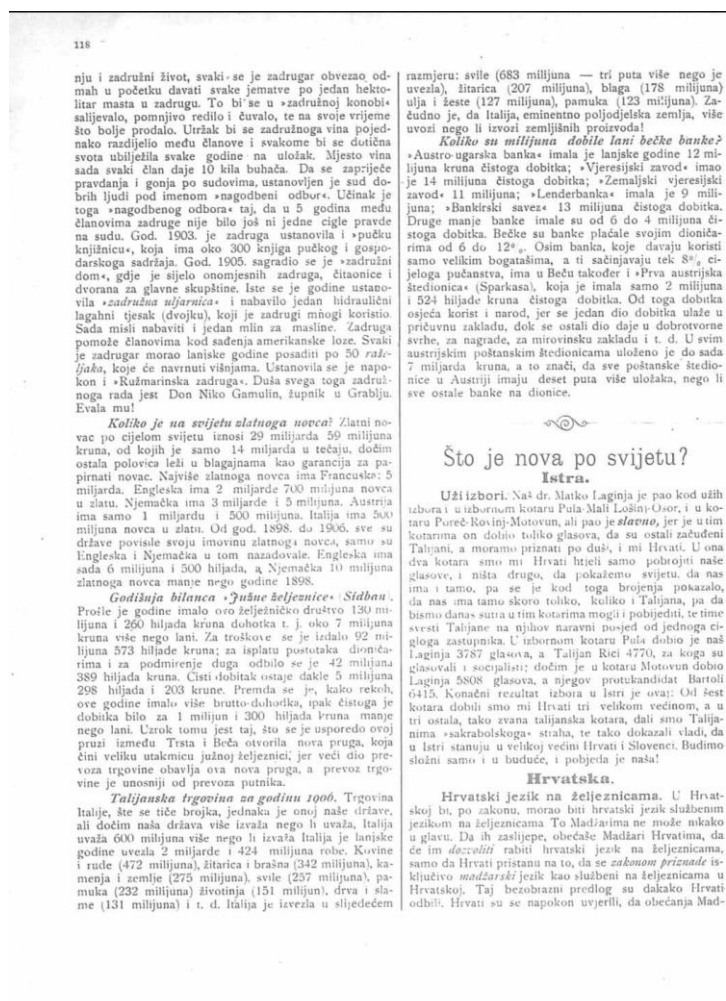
118

nju i zadružni život, svaki se je zadrugar obvezao odmah u početku davati svake jemátve po jedan hektolitar masta u zadrugu. To bi se u »zadružnoj konobi« salijevalo, pomnjivo redilo i čuvalo, te na svoje vrijeme što bolje prodalo. Utržak bi se zadružnoga vina pojednako razdijelio među članove i svakome bi se dotična svota ubilježila svake godine na uložak. Mjesto vina sada svaki član daje 10 kila buhača. Da se zapriječe pravdanja i gonja po sudovima, ustanovljen je sud dobrih ljudi pod imenom »nagodbeni odbor«. Učinak je toga »nagodbenog odbora« taj, da u 5 godina među članovima zadruge nije bilo još ni jedne cigle pravde na sudu. God. 1903. je zadruga ustanovila i »pučku knjižnicu«, koja ima oko 300 knjiga pučkog i gospodarskoga sadržaja. God. 1905. sagradio se je »zadružni dom«, gdje je sijelo onomjesnih zadruga, čitaonice i dvorana za glavne skupštine. Iste se je godine ustanovila »zadružna uljarnica« i nabavilo jedan hidraulični lagahni tijesak (dvojku), koji je zadrugi mnogi koristio. Sada misli nabaviti i jedan mlin za masline. Zadruga pomože članovima kod sađenja amerikanske loze. Svaki je zadrugar morao lanjske godine posaditi po 50 rašljaka, koje će navrnuti višnjama. Ustanovila se je napokon i »Kužmarinska zadruga«. Duša svega toga zadružnoga rada jest Don Niko Gamulin, župnik u Grablju. Evala mu!

Koliko je na svijetu zlatnoga novca? Zlatni novac po cijelom svijetu iznosi 29 milijarda 59 milijuna kruna, od kojih je samo 14 milijarda u tečaju, dočim ostala polovica leži u blagajnama kao garancija za papirnati novac. Najviše zlatnoga novca ima Francuska: 5 milijarda. Engleska ima 2 milijarde 700 milijuna novca u zlatu. Njemačka ima 3 milijarde i 5 milijuna. Austrija ima samo 1 milijardu i 500 milijuna. Italija ima 500 milijuna novca u zlatu. Od god. 1898. do 1906. sve su države povisile svoju imovinu zlatnoga novca, samo su Engleska i Njemačka u tom nazadovale. Engleska ima sada 6 milijuna i 500 hiljada, a Njemačka 10 milijuna zlatnoga novca manje nego godine 1898.

Godišnja bilanca »Južne željeznice« (Südbahn). Prošle je godine imalo ovo željezničko društvo 130 milijuna i 260 hiljada kruna dohotka t. j. oko 7 milijuna kruna više nego lani. Za troškove se je izdalo 92 milijuna 573 hiljade kruna; za isplatu postotaka dioničarima i za podmirenje duga odbilo se je 42 milijuna 389 hiljada kruna. Čisti dobitak ostaje dakle 5 milijuna 298 hiljada i 203 krune. Premda se je, kako rekoh, ove godine imalo više brutto-dohodka, ipak čistoga je dobitka bilo za 1 milijun i 300 hiljada kruna manje nego lani. Uzrok tomu jest taj, što se je uporedo ovoj pruzi između Trsta i Beča otvorila nova pruga, koja čini veliku utakmicu južnoj željeznici, jer veći dio prevoza trgovine obavlja ova nova pruga, a prevoz trgovine je unosniji od prevoza putnika.

Talijanska trgovina za godinu 1906. Trgovina Italije, što se tiče brojka, jednaka je onoj naše države, ali dočim naša država više izvaža nego li uvaža, Italija uvaža 600 milijuna više nego li izvaža Italija je lanjske godine uvezla 2 milijarde i 424 milijuna robe. Kovine i rude (472 milijuna), žitarica i brašna (342 milijuna), kamenja i zemlje (275 milijuna), svile (257 milijuna), pamuka (232 milijuna) životinja (151 milijun), drva i slame (131 milijuna) i t. d. Italija je izvezla u slijedećem razmjeru: svile (683 milijuna — tri puta više nego je uvezla), žitarica (207 milijuna), blaga (178 milijuna) ulja i žeste (127 milijuna), pamuka (123 milijuna). Začudno je, da Italija, eminentno poljodjelska zemlja, više uvozi nego li izvozi zemljišnih proizvoda!

Koliko su milijuna dobile lani bečke banke? »Austro-ugarska banka« imala je lanjske godine 12 milijuna kruna čistoga dobitka; »Vjerasijski zavod« imao je 14 milijuna čistoga dobitka; »Zemaljski vjeresijski zavod« 11 milijuna; »Lenderbanka« imala je 9 milijuna; »Bankirski savez« 13 milijuna čistoga dobitka. Druge manje banke imale su od 6 do 4 milijuna čistoga dobitka. Bečke su banke plaćale svojim dioničarima od 6 do 12%. Osim banka, koje davaju koristi samo velikim bogatašima, a ti sačinjavaju tek 8% cijeloga pučanstva, ima u Beču također i »Prva austrijska štedionica« (Sparkasa), koja je imala samo 2 milijuna i 524 hiljade kruna čistoga dobitka. Od toga dobitka osjeća korist i narod, jer se jedan dio dobitka ulaže u pričuvnu zakladu, dok se ostali dio daje u dobrotvorne svrhe, za nagrade, za mirovinsku zakladu i t. d. U svim austrijskim poštanskim štedionicama uloženo je do sada 7 milijarda kruna, a to znači, da sve poštanske štedionice u Austriji imaju deset puta više uložaka, nego li sve ostale banke na dionice.

Što je nova po svijetu?

Istra.

Uži izbori. Naš dr. Matko Laginja je pao kod užih izbora u izbornom kotaru Pula-Mali Lošinj-Osor, i u kotaru Poreč-Rovinj-Motovun, ali pao je slavno, jer je u tim kotarima on dobio toliko glasova, da su ostali začuđeni Talijani, a moramo priznati po duši, i mi Hrvati. U ona dva kotara smo mi Hrvati htjeli samo pobrojiti naše glasove, i ništa drugo, da pokažemo svijetu, da nas ima i tamo, pa se je kod toga brojenja pokazalo, da nas ima tamo skoro toliko, koliko i Talijana, pa da bismo danas sutra u tim kotarima mogli i pobijediti, te time svesti Talijane na njihov naravni posjed od jednoga cigloga zastupnika. U izbornom kotaru Pula dobio je naš Laginja 3787 glasova, a Talijan Rici 4770, za koga su glasovali i socijalisti; dočim je u kotaru Motovun dobio Laginja 5808 glasova, a njegov protukandidat Bartoli 6415. Konačni rezultat izbora u Istri je ovaj: Od šest kotara dobili smo mi Hrvati tri velikom većinom, a u tri ostala, tako zvana talijanska kotara, dali smo Talijanima »sakrabolskoga« straha, te tako dokazali vladi, da u Istri stanuju u velikoj većini Hrvati i Slovenci. Budimo složni samo i u buduće, i pobjeda je naša!

Hrvatska.

Hrvatski jezik na željeznicama. U Hrvatskoj bi, po zakonu, morao biti hrvatski jezik službenim jezikom na željeznicama To Madžarima ne može nikako u glavu. Da ih zaslijepe, obećaše Madžari Hrvatima, da će im dozvoliti rabiti hrvatski jezik na željeznicama, samo da Hrvati pristanu na to, da se zakonom priznade isključivo madžarski jezik kao službeni na željeznicama u Hrvatskoj. Taj bezobrazni predlog su dakako Hrvati odbili. Hrvati su se napokon uvjerili, da obećanja Mad-